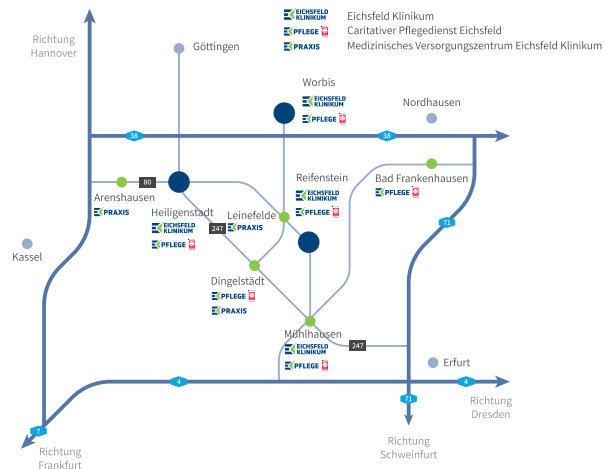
EICHSFELD KLINIKUM Eichsfeld Klinikum
PFLEGE Caritativer Pflegedienst Eichsfeld
PRAXIS Medizinisches Versorgungszentrum Eichsfeld Klinikum

Richtung Hannover

Göttingen

Worbis
EICHSFELD KLINIKUM
PFLEGE

Nordhausen

38

38

80

Arenshausen
PRAXIS

Heiligenstadt
EICHSFELD KLINIKUM
PFLEGE

247

Leinefelde
PRAXIS

Reifenstein
EICHSFELD KLINIKUM
PFLEGE

Bad Frankenhausen
PFLEGE

71

Kassel

Dingelstädt
PFLEGE
PRAXIS

Mühlhausen
EICHSFELD KLINIKUM
PFLEGE

247

Erfurt

4

4

71

7

Richtung Frankfurt

Richtung Schweinfurt

Richtung Dresden